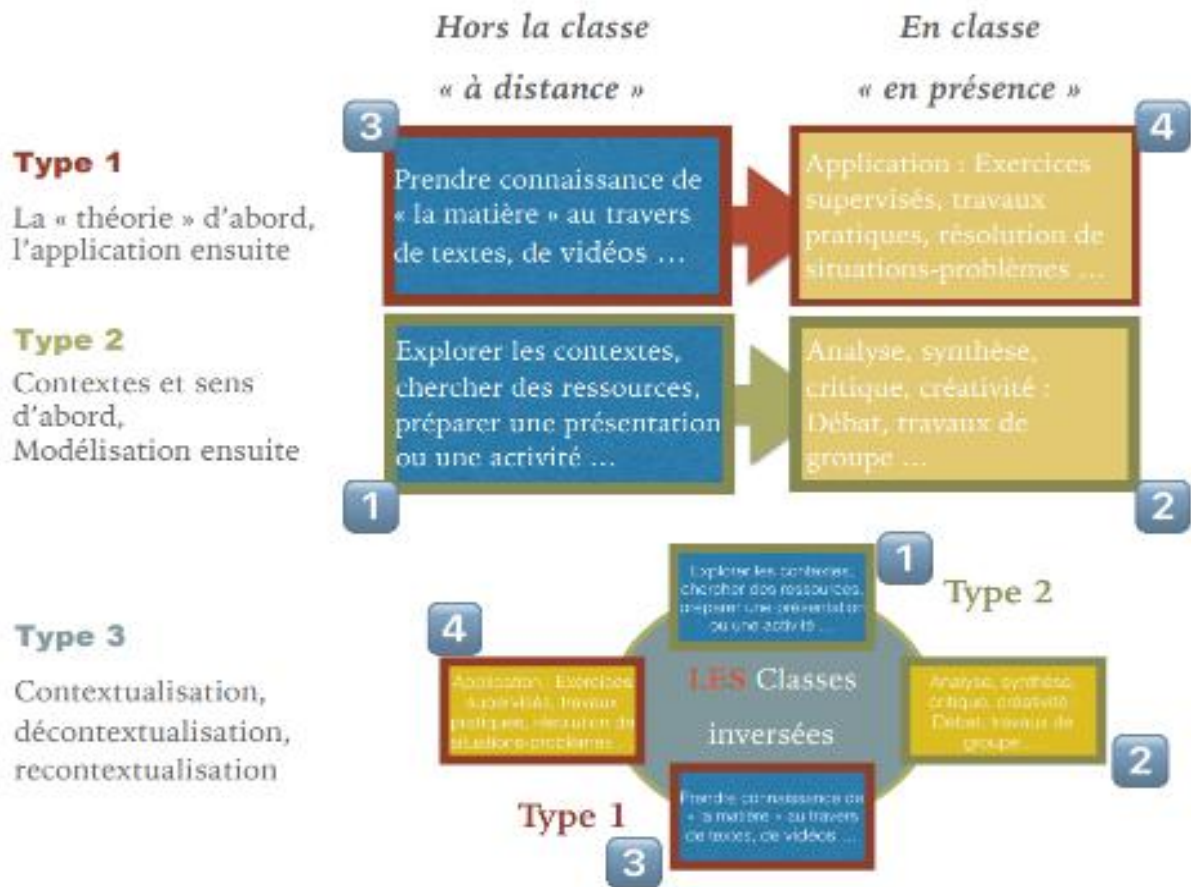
Hors la classe
« à distance »

En classe
« en présence »

Type 1
La « théorie » d'abord, l'application ensuite

3
Prendre connaissance de « la matière » au travers de textes, de vidéos …

4
Application : Exercices supervisés, travaux pratiques, résolution de situations-problèmes …

Type 2
Contextes et sens d'abord, Modélisation ensuite

Explorer les contextes, chercher des ressources, préparer une présentation ou une activité …
1

Analyse, synthèse, critique, créativité : Débat, travaux de groupe …
2

Type 3
Contextualisation, décontextualisation, recontextualisation

Explorer les contextes, chercher des ressources, préparer une présentation ou une activité …
1
Type 2

4
Application : Exercices supervisés, travaux pratiques, résolution de situations-problèmes …

LES Classes inversées

Analyse, synthèse, critique, créativité : Débat, travaux de groupe …
2

Type 1
Prendre connaissance de « la matière » au travers de textes, de vidéos …
3